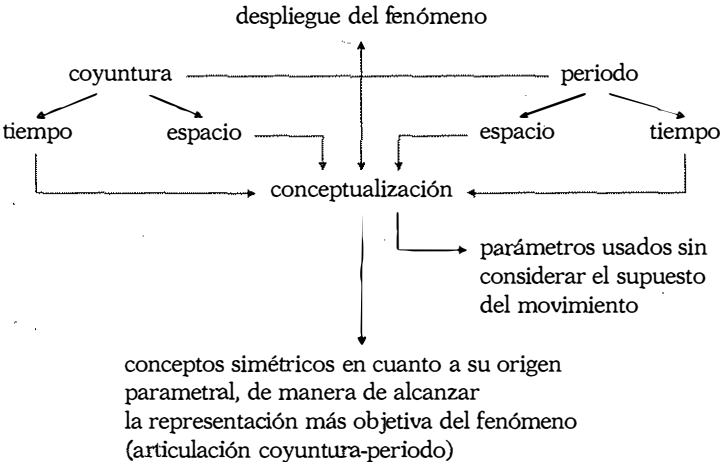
despliegue del fenómeno

coyuntura

periodo

tiempo

espacio

espacio

tiempo

conceptualización

parámetros usados sin considerar el supuesto del movimiento

conceptos simétricos en cuanto a su origen parametral, de manera de alcanzar la representación más objetiva del fenómeno (articulación coyuntura-periodo)